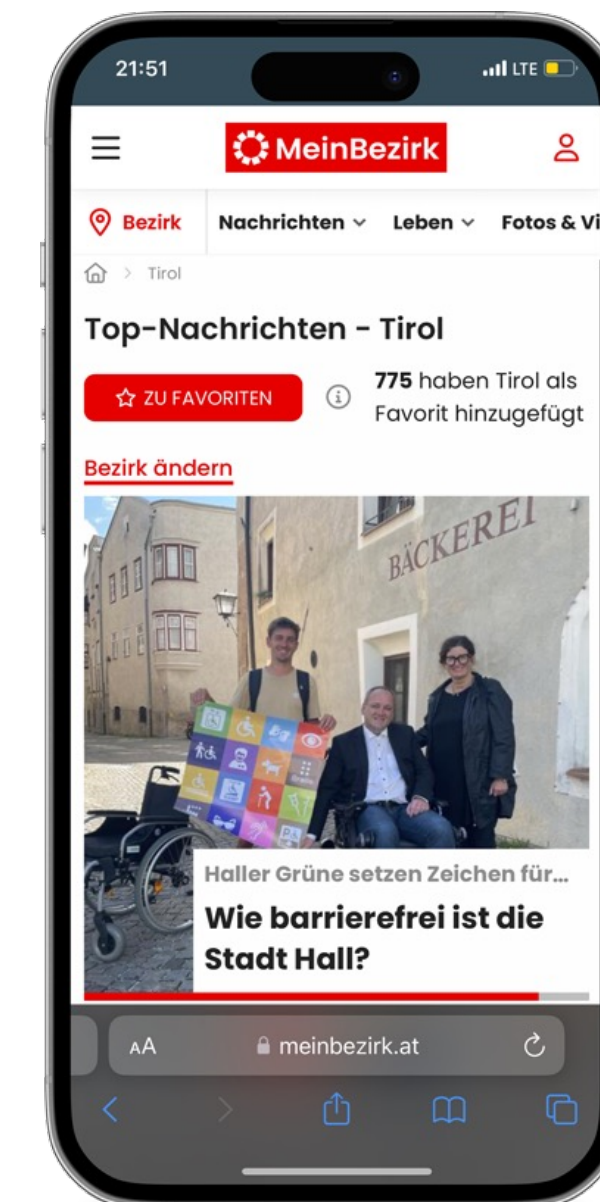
21:51

LTE

MeinBezirk

Bezirk

Nachrichten

Leben

Fotos & Vi

Tirol

Top-Nachrichten - Tirol

ZU FAVORITEN

**775** haben Tirol als Favorit hinzugefügt

Bezirk ändern

BÄCKEREI

Haller Grüne setzen Zeichen für...

Wie barrierefrei ist die Stadt Hall?

AA

meinbezirk.at